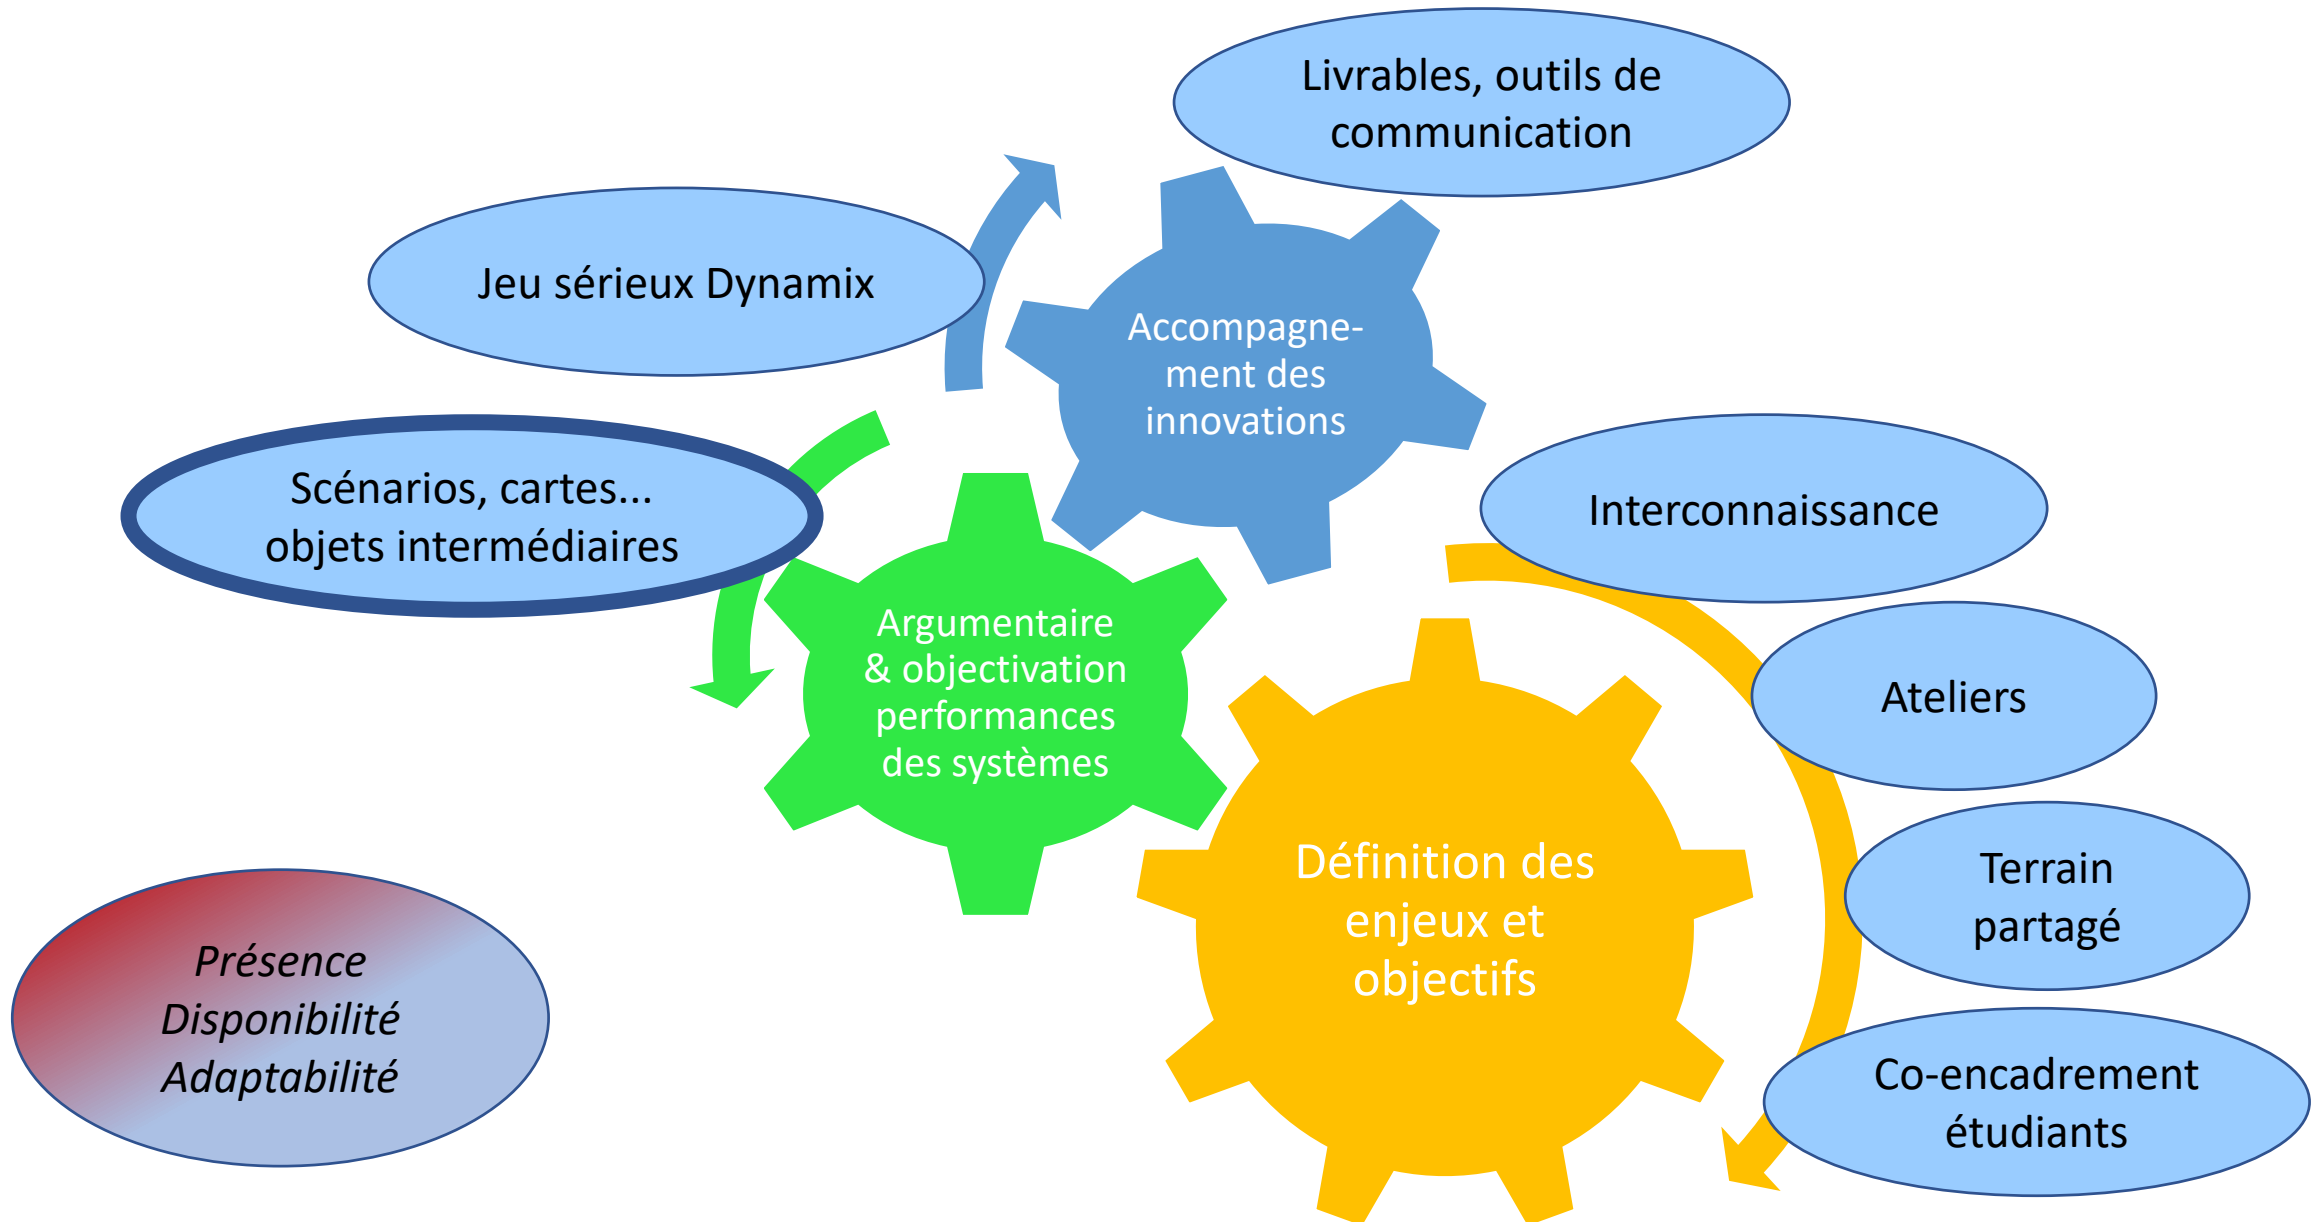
Livrables, outils de communication

Jeu sérieux Dynamix

Accompagnement des innovations

Scénarios, cartes... objets intermédiaires

Interconnaissance

Argumentaire & objectivation performances des systèmes

Ateliers

Définition des enjeux et objectifs

Terrain partagé

Présence
Disponibilité
Adaptabilité

Co-encadrement étudiants